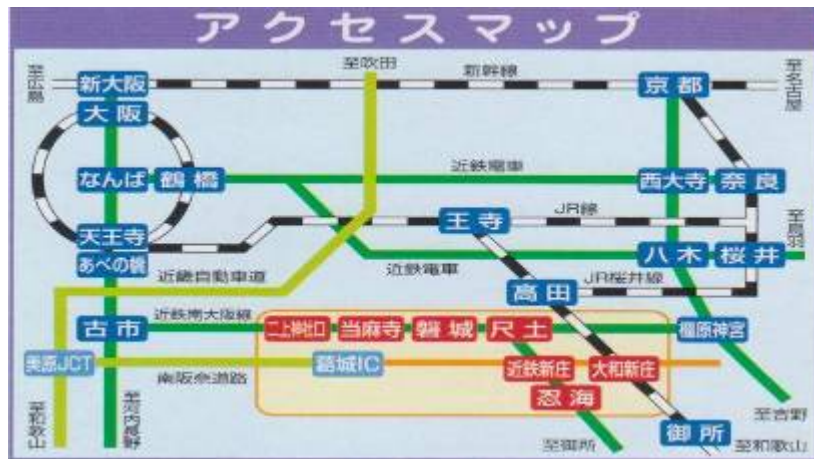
アクセスマップ

至広島
新大阪
至吹田
新幹線
京都
至名古屋
大阪
なんば
鶴橋
近鉄電車
西大寺
奈良
天王寺
王寺
JR線
至鳥羽
あべの橋
八木
桜井
近畿自動車道
近鉄電車
JR桜井線
高田
古市
近鉄南大阪線
二上神社口
当麻寺
磐城
尺土
橿原神宮
美原JCT
葛城IC
南阪奈道路
近鉄新庄
大和新庄
忍海
至吉野
至和歌山
至河内長野
至御所
御所
至和歌山